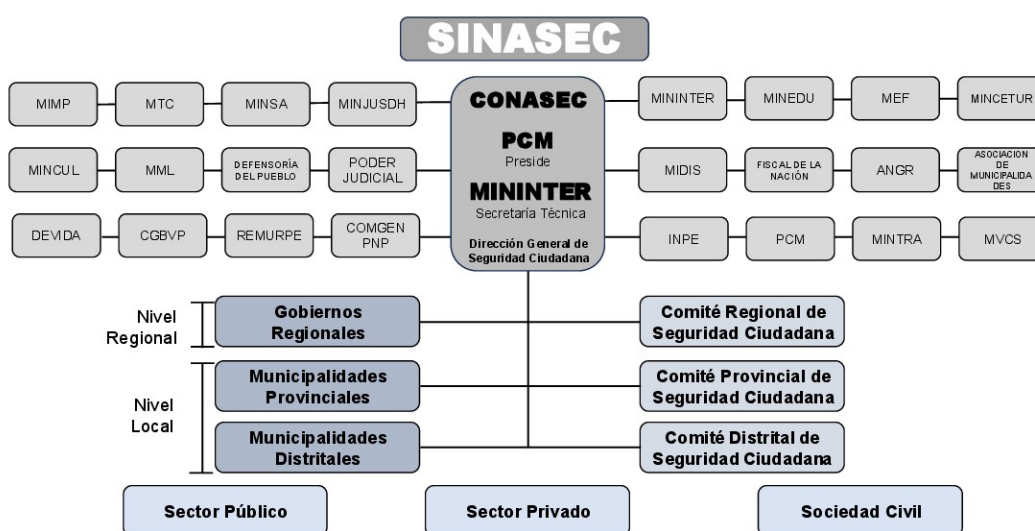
SINASEC

MIMP
MTC
MINSA
MINJUSDH

CONASEC
PCM
Preside
MININTER
Secretaría Técnica
Dirección General de Seguridad Ciudadana

MININTER
MINEDU
MEF
MINCETUR

MINCUL
MML
DEFENSORÍA DEL PUEBLO
PODER JUDICIAL

MIDIS
FISCAL DE LA NACIÓN
ANGR
ASOCIACION DE MUNICIPALIDADES

DEVIDA
CGBVP
REMURPE
COMGEN PNP

INPE
PCM
MINTRA
MVCS

Nivel Regional
Gobiernos Regionales
Comité Regional de Seguridad Ciudadana

Nivel Local
Municipalidades Provinciales
Comité Provincial de Seguridad Ciudadana
Municipalidades Distritales
Comité Distrital de Seguridad Ciudadana

Sector Público
Sector Privado
Sociedad Civil